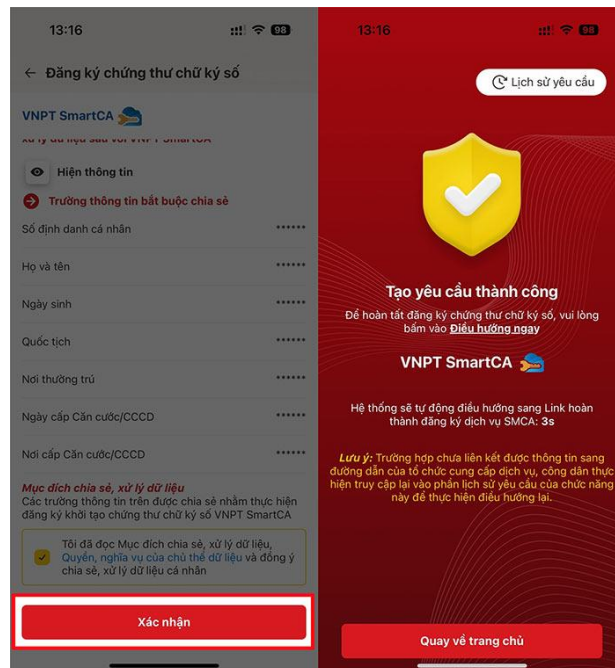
13:16

98

← Đăng ký chứng thư chữ ký số

VNPT SmartCA

xử lý dữ liệu sau với VNPT SmartCA

Hiện thông tin

Trường thông tin bắt buộc chia sẻ

Số định danh cá nhân ******

Họ và tên ******

Ngày sinh ******

Quốc tịch ******

Nơi thường trú ******

Ngày cấp Căn cước/CCCD ******

Nơi cấp Căn cước/CCCD ******

Mục đích chia sẻ, xử lý dữ liệu

Các trường thông tin trên được chia sẻ nhằm thực hiện đăng ký khởi tạo chứng thư chữ ký số VNPT SmartCA

Tôi đã đọc Mục đích chia sẻ, xử lý dữ liệu, Quyền, nghĩa vụ của chủ thể dữ liệu và đồng ý chia sẻ, xử lý dữ liệu cá nhân

Xác nhận

13:16

98

Lịch sử yêu cầu

Tạo yêu cầu thành công

Để hoàn tất đăng ký chứng thư chữ ký số, vui lòng bấm vào Điều hướng ngay

VNPT SmartCA

Hệ thống sẽ tự động điều hướng sang Link hoàn thành đăng ký dịch vụ SMCA: 3s

Lưu ý: Trường hợp chưa liên kết được thông tin sang đường dẫn của tổ chức cung cấp dịch vụ, công dân thực hiện truy cập lại vào phần lịch sử yêu cầu của chức năng này để thực hiện điều hướng lại.

Quay về trang chủ